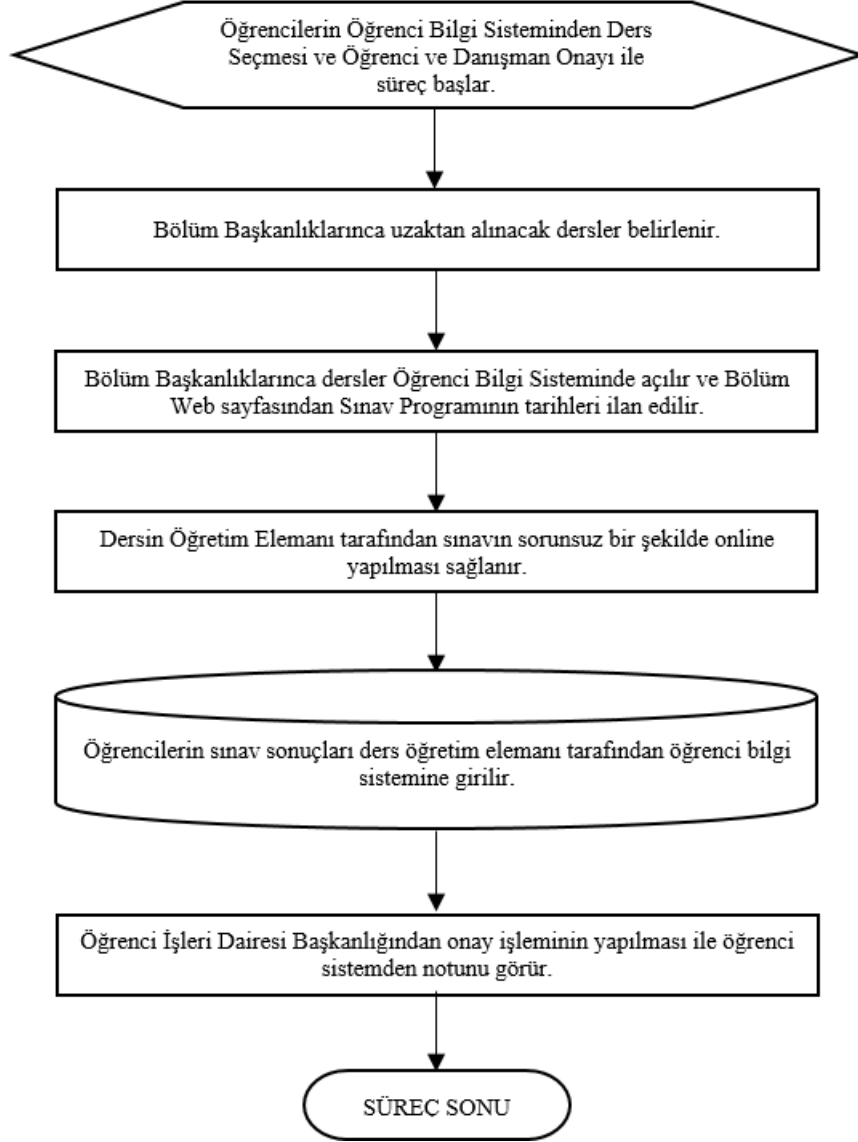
Öğrencilerin Öğrenci Bilgi Sisteminden Ders Seçmesi ve Öğrenci ve Danışman Onayı ile süreç başlar.

Bölüm Başkanlıklarınca uzaktan alınacak dersler belirlenir.

Bölüm Başkanlıklarınca dersler Öğrenci Bilgi Sisteminde açılır ve Bölüm Web sayfasından Sınav Programının tarihleri ilan edilir.

Dersin Öğretim Elemanı tarafından sınavın sorunsuz bir şekilde online yapılması sağlanır.

Öğrencilerin sınav sonuçları ders öğretim elemanı tarafından öğrenci bilgi sistemine girilir.

Öğrenci İşleri Dairesi Başkanlığından onay işleminin yapılması ile öğrenci sistemden notunu görür.

SÜREÇ SONU